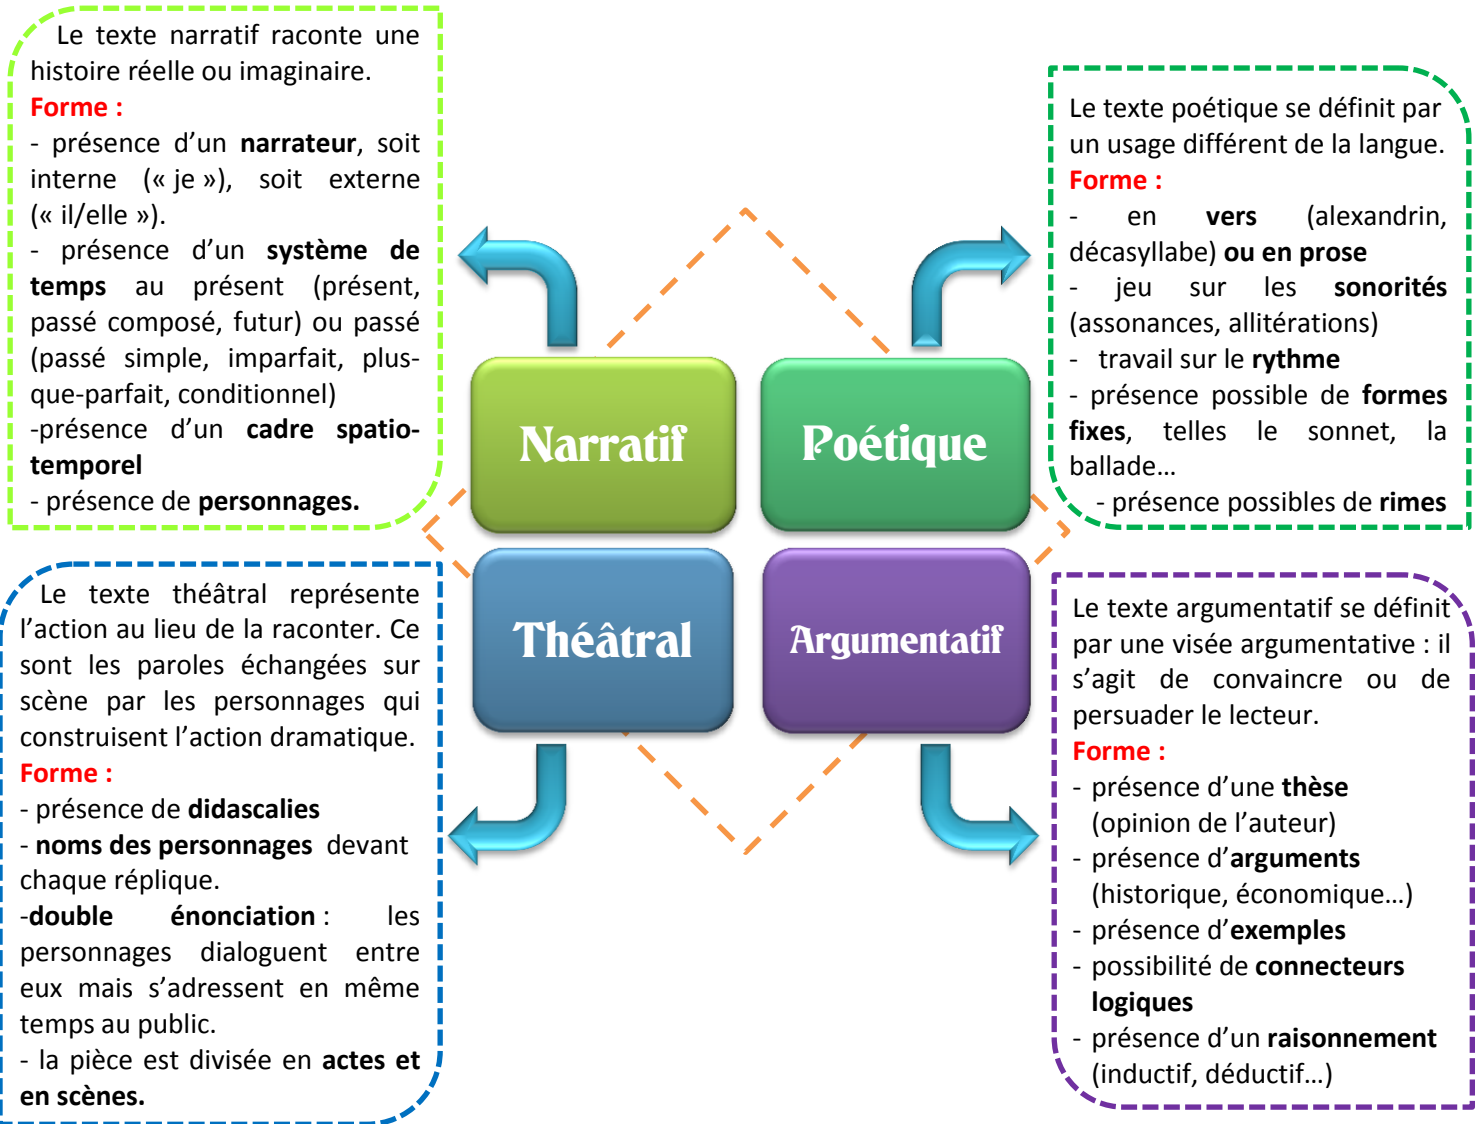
Le texte narratif raconte une histoire réelle ou imaginaire.
Forme :
- présence d'un narrateur, soit interne (« je »), soit externe (« il/elle »).
- présence d'un système de temps au présent (présent, passé composé, futur) ou passé (passé simple, imparfait, plus-que-parfait, conditionnel)
-présence d'un cadre spatio-temporel
- présence de personnages.

Le texte poétique se définit par un usage différent de la langue.
Forme :
- en vers (alexandrin, décasyllabe) ou en prose
- jeu sur les sonorités (assonances, allitérations)
- travail sur le rythme
- présence possible de formes fixes, telles le sonnet, la ballade…
- présence possibles de rimes

Narratif

Poétique

Théâtral

Argumentatif

Le texte théâtral représente l'action au lieu de la raconter. Ce sont les paroles échangées sur scène par les personnages qui construisent l'action dramatique.
Forme :
- présence de didascalies
- noms des personnages devant chaque réplique.
-double énonciation : les personnages dialoguent entre eux mais s'adressent en même temps au public.
- la pièce est divisée en actes et en scènes.

Le texte argumentatif se définit par une visée argumentative : il s'agit de convaincre ou de persuader le lecteur.
Forme :
- présence d'une thèse (opinion de l'auteur)
- présence d'arguments (historique, économique…)
- présence d'exemples
- possibilité de connecteurs logiques
- présence d'un raisonnement (inductif, déductif…)